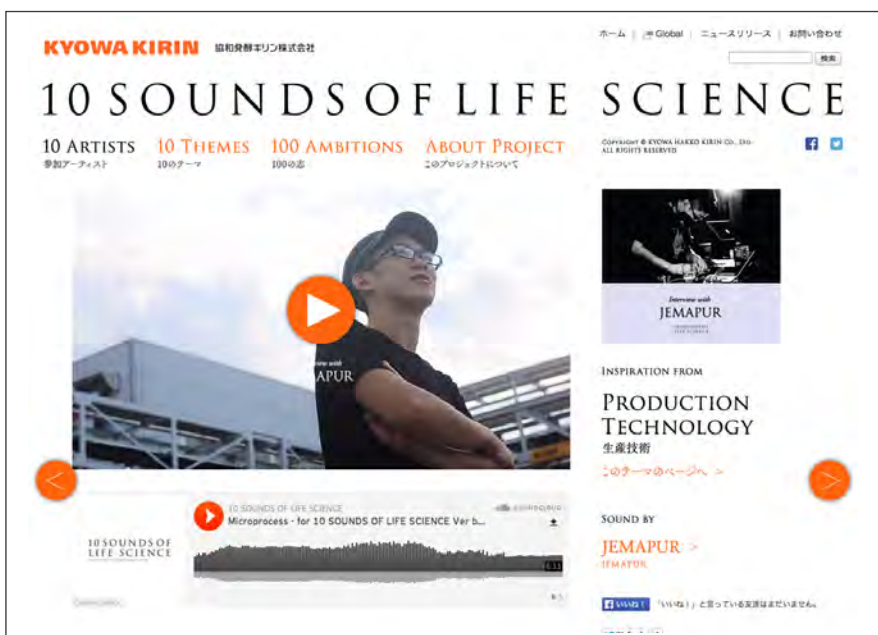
KYOWA KIRIN 協和発酵キリン株式会社

ホーム | Global | ニュースリリース | お問い合わせ

検索

10 SOUNDS OF LIFE SCIENCE

10 ARTISTS
参加アーティスト

10 THEMES
10のテーマ

100 AMBITIONS
100の志

ABOUT PROJECT
このプロジェクトについて

COPYRIGHT © KYOWA HAKKO KIRIN CO., LTD. ALL RIGHTS RESERVED

Interview with
JEMAPUR

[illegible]rview with
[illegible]APUR

INSPIRATION FROM

PRODUCTION TECHNOLOGY
生産技術

このテーマのページへ >

10 SOUNDS OF LIFE SCIENCE

10 SOUNDS OF LIFE SCIENCE
Microprocess - for 10 SOUNDS OF LIFE SCIENCE Ver b...

SOUND BY

JEMAPUR >
JEMAPUR

いいね！ 「いいね！」と言っている友達はまだいません。